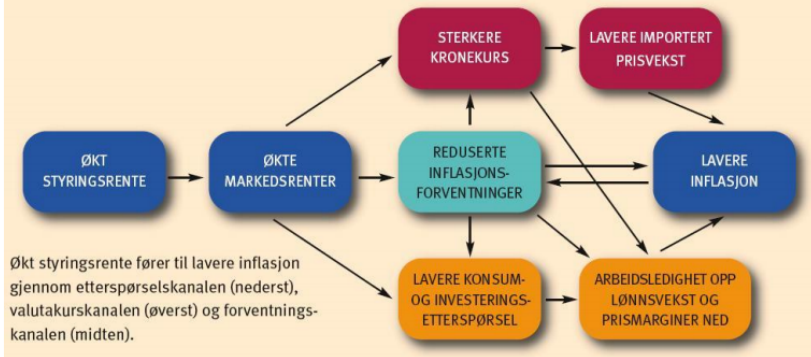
ØKT STYRINGSRENTE

ØKTE MARKEDSRENTER

STERKERE KRONEKURS

LAVERE IMPORTERT PRISVEKST

REDUSERTE INFLASJONSFORVENTNINGER

LAVERE INFLASJON

LAVERE KONSUM- OG INVESTERINGSETTERSPØRSEL

ARBEIDSLEDIGHET OPP LØNNSVEKST OG PRISMARGINER NED

Økt styringsrente fører til lavere inflasjon gjennom etterspørselskanalen (nederst), valutakurskanalen (øverst) og forventningskanalen (midten).